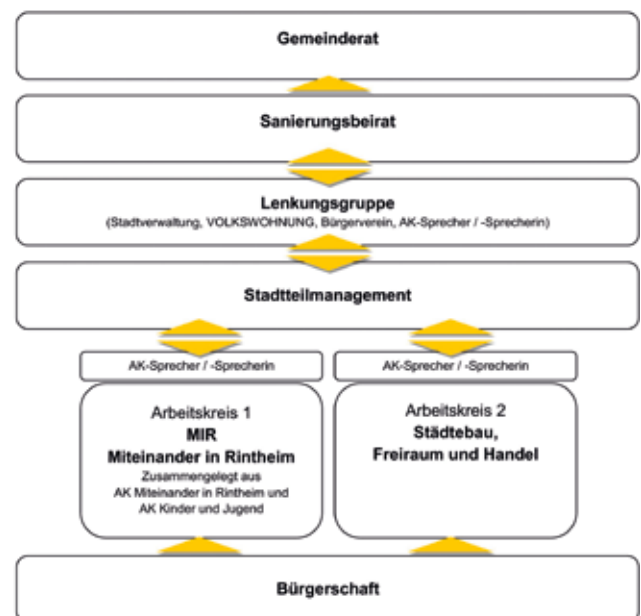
Gemeinderat

Sanierungsbeirat

Lenkungsgruppe
(Stadtverwaltung, VOLKSWOHNUNG, Bürgerverein, AK-Sprecher / -Sprecherin)

Stadtteilmanagement

AK-Sprecher / -Sprecherin

AK-Sprecher / -Sprecherin

Arbeitskreis 1
MIR
Miteinander in Rintheim
Zusammengelegt aus
AK Miteinander in Rintheim und
AK Kinder und Jugend

Arbeitskreis 2
Städtebau,
Freiraum und Handel

Bürgerschaft